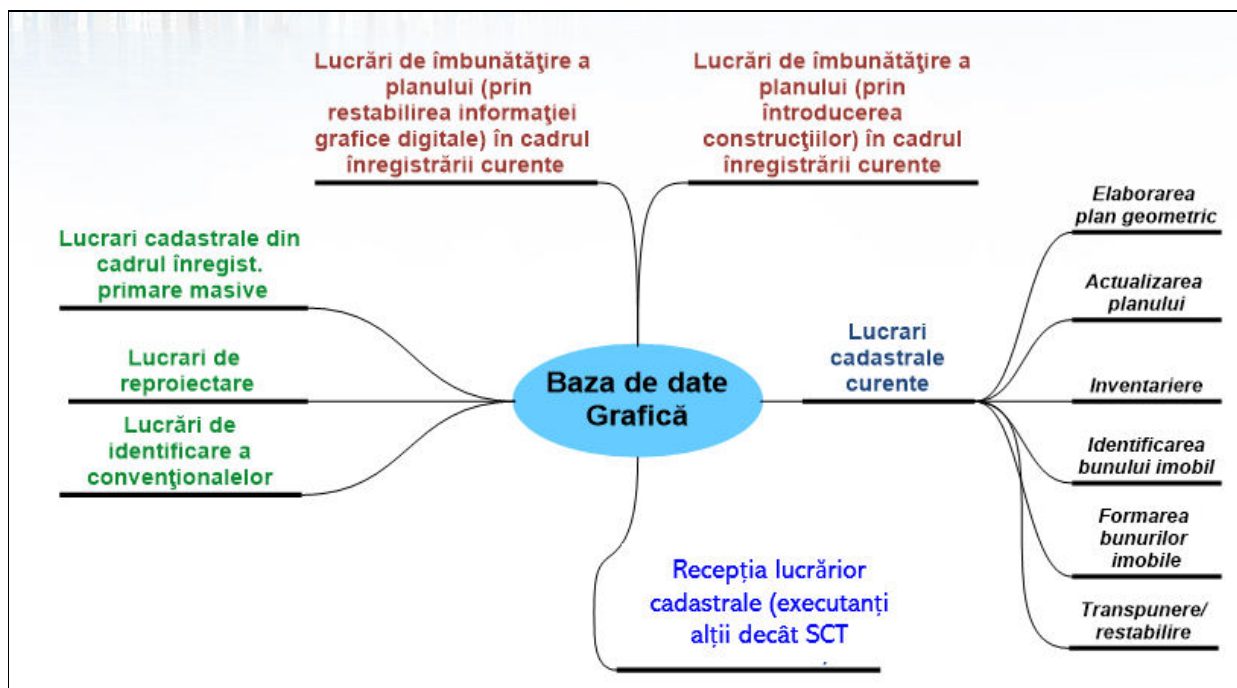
Lucrări de îmbunătăţire a planului (prin restabilirea informaţiei grafice digitale) în cadrul înregistrării curente

Lucrări de îmbunătăţire a planului (prin întroducerea construcţiilor) în cadrul înregistrării curente

Lucrari cadastrale din cadrul înregist. primare masive

Lucrari de reproiectare

Lucrări de identificare a convenţionalelor

Baza de date Grafică

Lucrari cadastrale curente

Elaborarea plan geometric

Actualizarea planului

Inventariere

Identificarea bunului imobil

Formarea bunurilor imobile

Transpunere/ restabilire

Recepția lucrărior cadastrale (executanți alții decât SCT